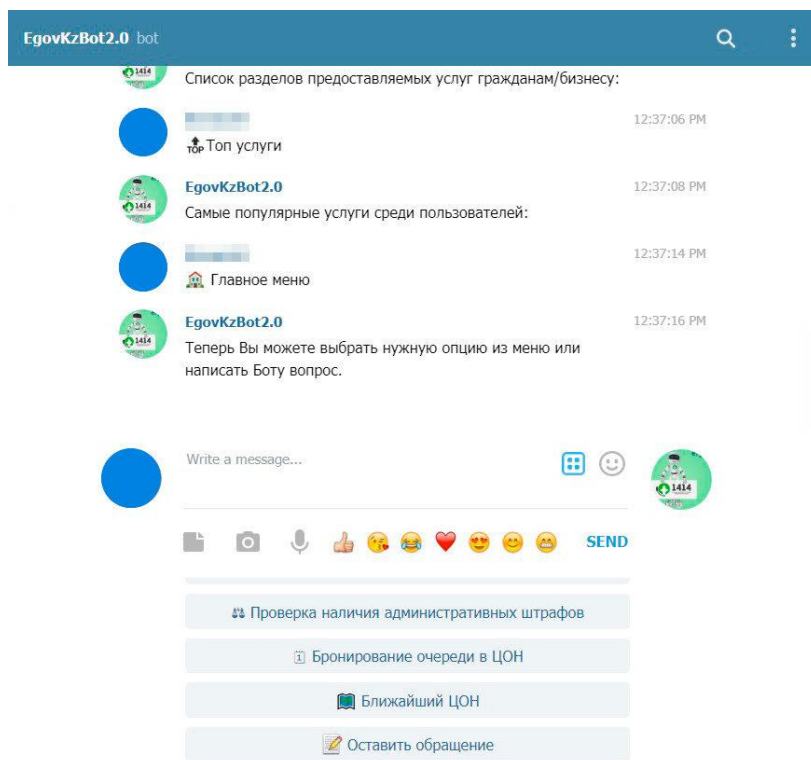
EgovKzBot2.0 bot

1414

Список разделов предоставляемых услуг гражданам/бизнесу:

12:37:06 PM

TOP Топ услуги

1414

EgovKzBot2.0

12:37:08 PM

Самые популярные услуги среди пользователей:

12:37:14 PM

Главное меню

1414

EgovKzBot2.0

12:37:16 PM

Теперь Вы можете выбрать нужную опцию из меню или написать Боту вопрос.

Write a message...

1414

SEND

Проверка наличия административных штрафов

1 Бронирование очереди в ЦОН

Ближайший ЦОН

Оставить обращение